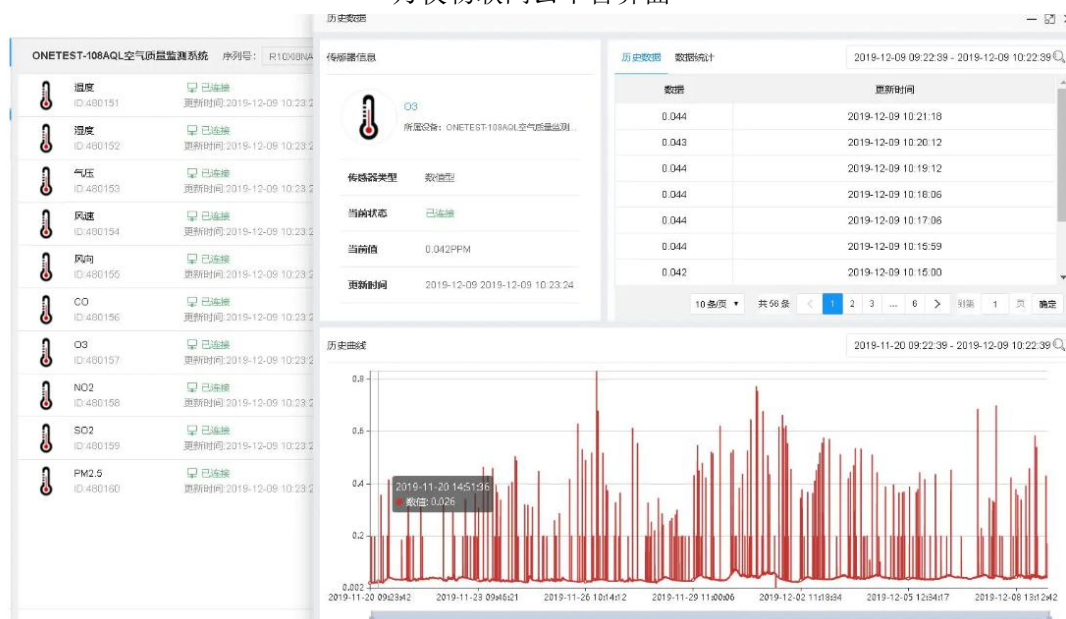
历史数据

ONETEST-108AQL空气质量监测系统 序列号: R10X8NA

温度
ID:480151
已连接
更新时间:2019-12-09 10:23:2

湿度
ID:480152
已连接
更新时间:2019-12-09 10:23:2

气压
ID:480153
已连接
更新时间:2019-12-09 10:23:2

风速
ID:480154
已连接
更新时间:2019-12-09 10:23:2

风向
ID:480155
已连接
更新时间:2019-12-09 10:23:2

CO
ID:480156
已连接
更新时间:2019-12-09 10:23:2

O3
ID:480157
已连接
更新时间:2019-12-09 10:23:2

NO2
ID:480158
已连接
更新时间:2019-12-09 10:23:2

SO2
ID:480159
已连接
更新时间:2019-12-09 10:23:2

PM2.5
ID:480160
已连接
更新时间:2019-12-09 10:23:2

传感器信息

O3
所属设备: ONETEST-108AQL空气质量监测...

| 传感器类型 | 数值型 |
|---|---|
| 当前状态 | 已连接 |
| 当前值 | 0.042PPM |
| 更新时间 | 2019-12-09 2019-12-09 10:23:24 |

历史数据 数据统计 2019-12-09 09:22:39 - 2019-12-09 10:22:39

| 数据 | 更新时间 |
|---|---|
| 0.044 | 2019-12-09 10:21:18 |
| 0.043 | 2019-12-09 10:20:12 |
| 0.044 | 2019-12-09 10:19:12 |
| 0.044 | 2019-12-09 10:18:06 |
| 0.044 | 2019-12-09 10:17:06 |
| 0.044 | 2019-12-09 10:15:59 |
| 0.042 | 2019-12-09 10:15:00 |

10条/页 共58条 1 2 3 ... 6 跳转 1 页 确定

历史曲线 2019-11-20 09:22:39 - 2019-12-09 10:22:39

0.8
0.6
0.4
0.2
0.002

2019-11-20 14:51:36
数值: 0.026

2019-11-20 09:23:42 2019-11-23 09:46:21 2019-11-26 10:14:12 2019-11-29 11:00:06 2019-12-02 11:18:34 2019-12-05 12:34:17 2019-12-08 13:12:42